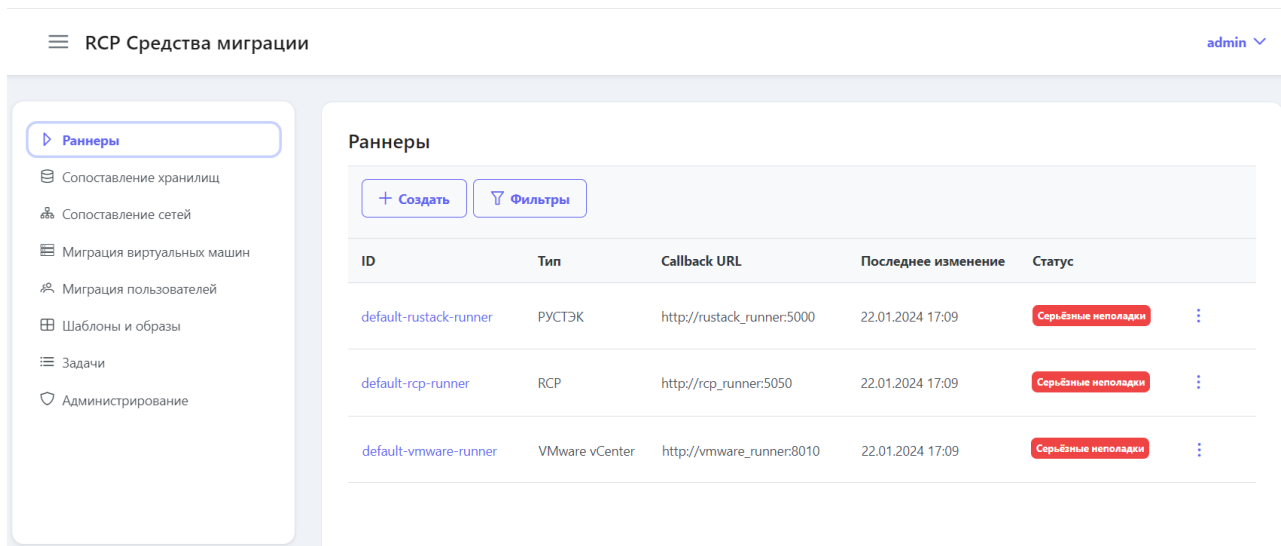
RCP Средства миграции

admin

Раннеры
Сопоставление хранилищ
Сопоставление сетей
Миграция виртуальных машин
Миграция пользователей
Шаблоны и образы
Задачи
Администрирование

Раннеры

+ Создать
Фильтры

| ID | Тип | Callback URL | Последнее изменение | Статус |
|---|---|---|---|---|
| default-rustack-runner | РУСТЭК | http://rustack_runner:5000 | 22.01.2024 17:09 | Серьёзные неполадки |
| default-rcp-runner | RCP | http://rcp_runner:5050 | 22.01.2024 17:09 | Серьёзные неполадки |
| default-vmware-runner | VMware vCenter | http://vmware_runner:8010 | 22.01.2024 17:09 | Серьёзные неполадки |